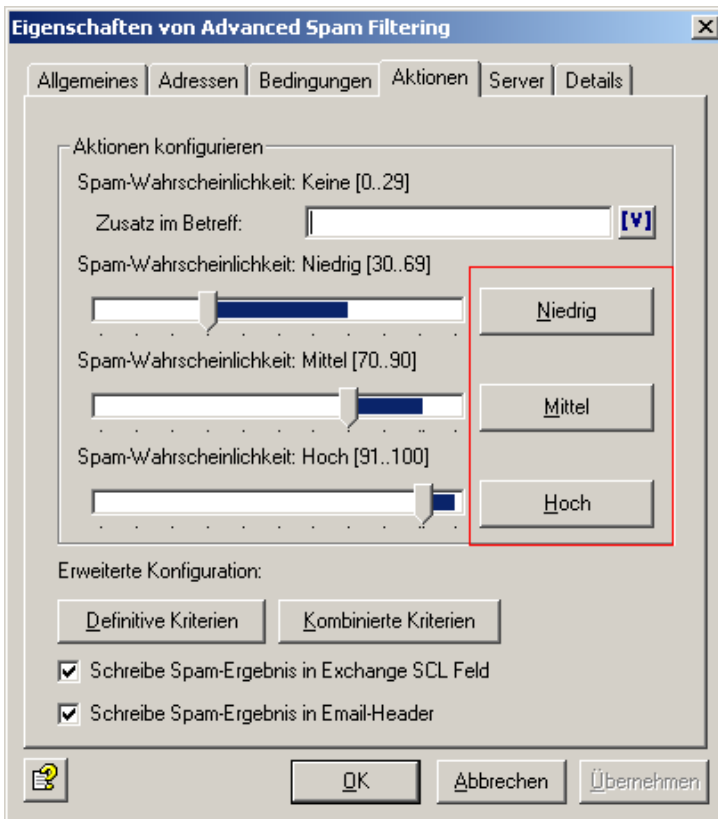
Eigenschaften von Advanced Spam Filtering

X

Allgemeines | Adressen | Bedingungen | Aktionen | Server | Details

Aktionen konfigurieren

Spam-Wahrscheinlichkeit: Keine [0..29]

Zusatz im Betreff:

[V]

Spam-Wahrscheinlichkeit: Niedrig [30..69]

Niedrig

Spam-Wahrscheinlichkeit: Mittel [70..90]

Mittel

Spam-Wahrscheinlichkeit: Hoch [91..100]

Hoch

Erweiterte Konfiguration:

Definitive Kriterien

Kombinierte Kriterien

Schreibe Spam-Ergebnis in Exchange SCL Feld

Schreibe Spam-Ergebnis in Email-Header

OK

Abbrechen

Übernehmen